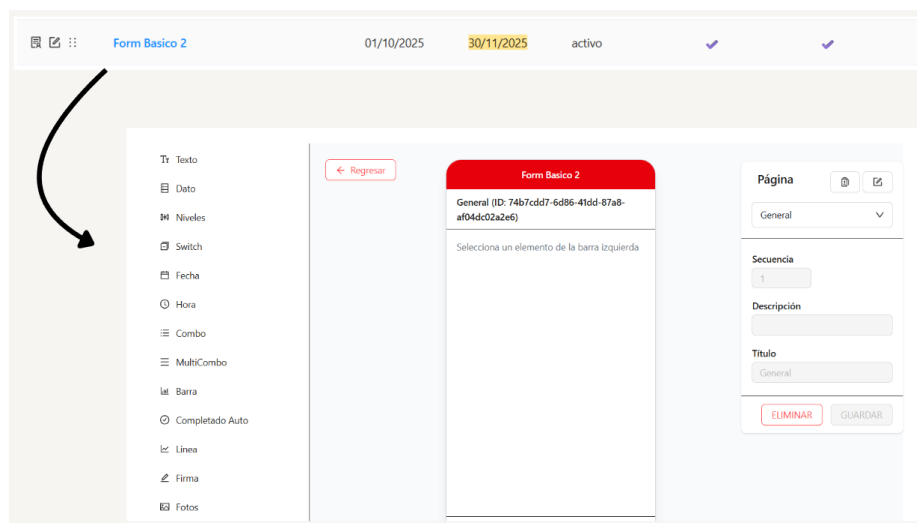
Form Basico 2 01/10/2025 30/11/2025 activo

Texto
Dato
Niveles
Switch
Fecha
Hora
Combo
MultiCombo
Barra
Completado Auto
Línea
Firma
Fotos

Regresar

Form Basico 2
General (ID: 74b7cdd7-6d86-41dd-87a8-af04dc02a2e6)
Selecciona un elemento de la barra izquierda

Página
General
Secuencia
1
Descripción
Título
General
ELIMINAR GUARDAR